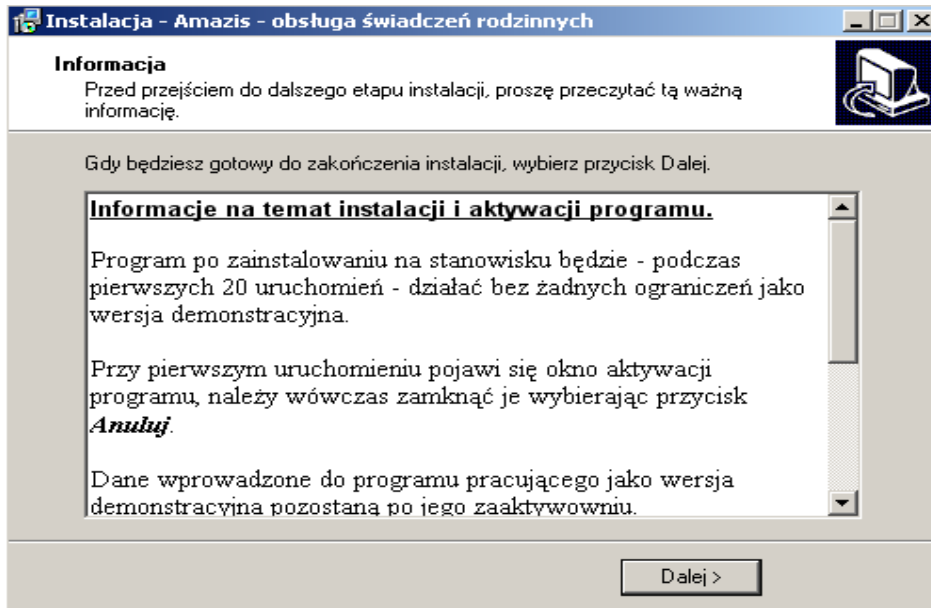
Instalacja - Amazis - obsługa świadczeń rodzinnych

Informacja
Przed przejściem do dalszego etapu instalacji, proszę przeczytać tą ważną informację.

Gdy będziesz gotowy do zakończenia instalacji, wybierz przycisk Dalej.

Informacje na temat instalacji i aktywacji programu.

Program po zainstalowaniu na stanowisku będzie - podczas pierwszych 20 uruchomień - działać bez żadnych ograniczeń jako wersja demonstracyjna.

Przy pierwszym uruchomieniu pojawi się okno aktywacji programu, należy wówczas zamknąć je wybierając przycisk ***Anuluj***.

Dane wprowadzone do programu pracującego jako wersja demonstracyjna pozostaną po jego zaaktywowniu.

Dalej >